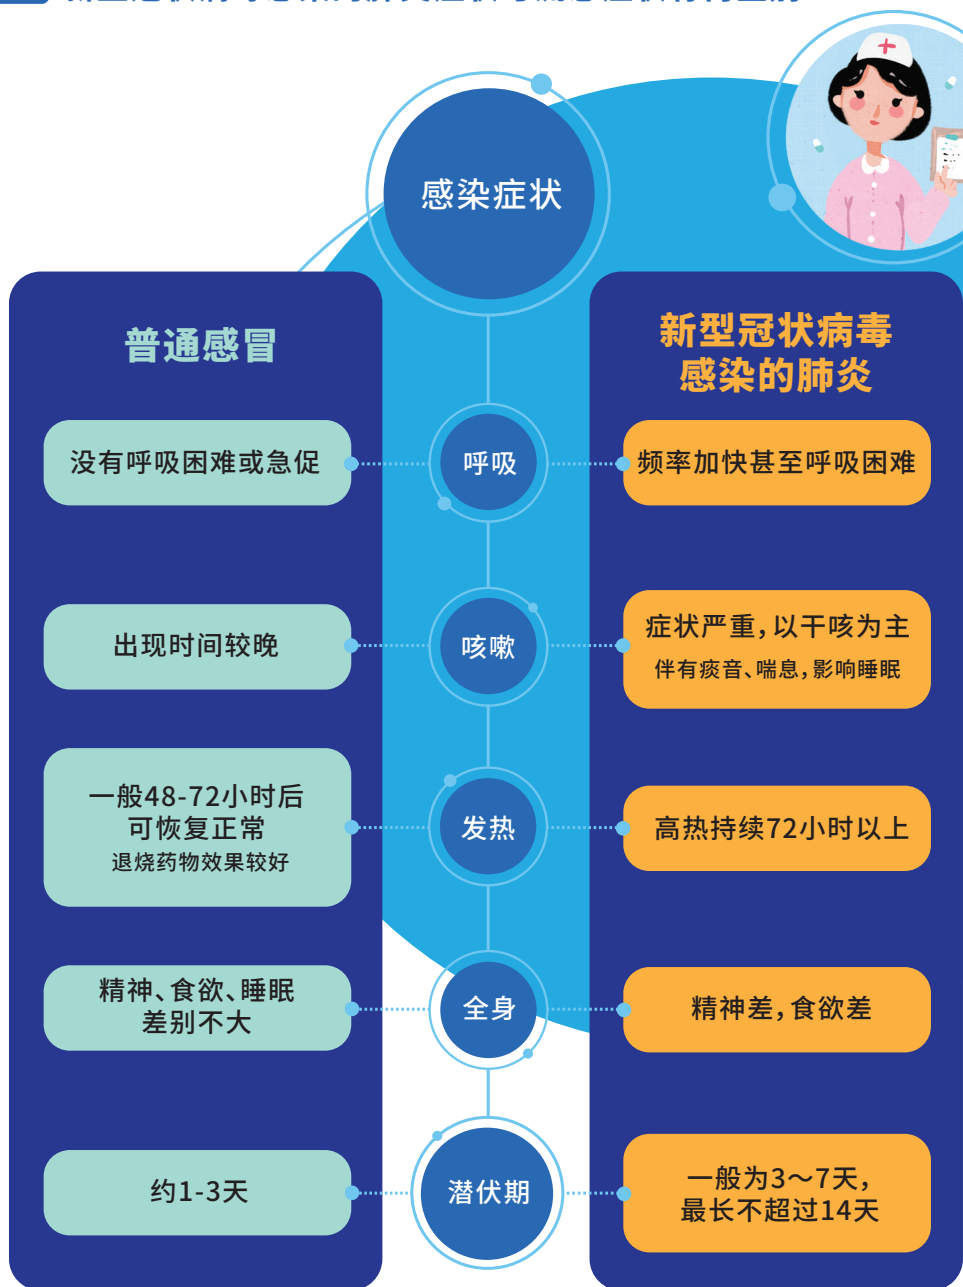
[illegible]

感染症状

普通感冒

新型冠状病毒感染的肺炎

没有呼吸困难或急促

呼吸

频率加快甚至呼吸困难

出现时间较晚

咳嗽

症状严重，以干咳为主
伴有痰音、喘息，影响睡眠

一般48-72小时后可恢复正常
退烧药物效果较好

发热

高热持续72小时以上

精神、食欲、睡眠差别不大

全身

精神差，食欲差

约1-3天

潜伏期

一般为3～7天，最长不超过14天